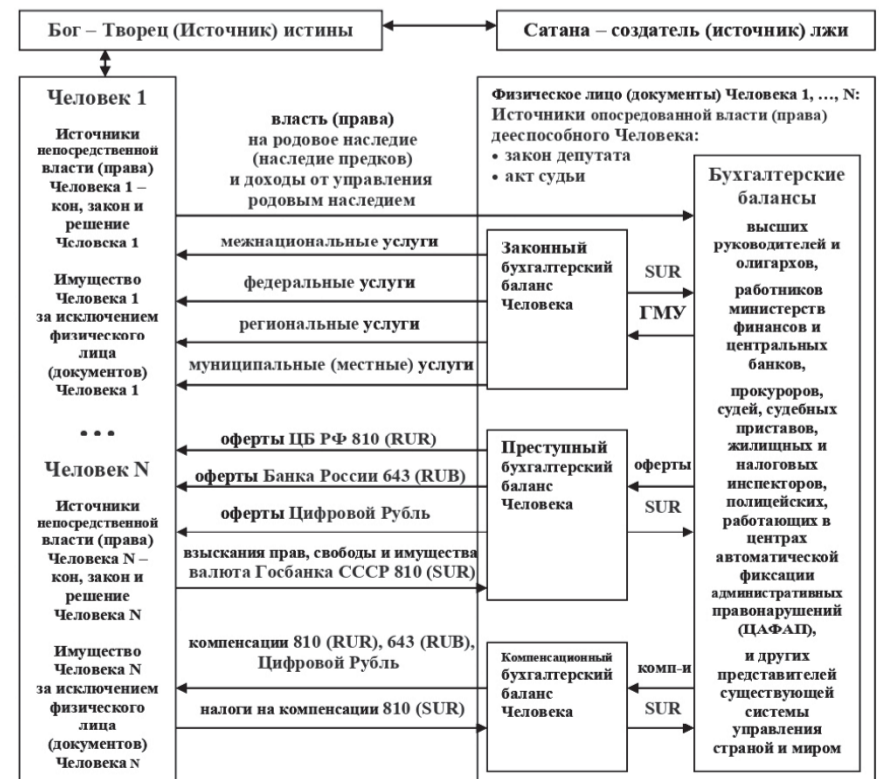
Бог – Творец (Источник) истины

Сатана – создатель (источник) лжи

Человек 1

Источники непосредственной власти (права) Человека 1 – кон, закон и решение Человека 1

Имущество Человека 1 за исключением физического лица (документов) Человека 1

• • •

Человек N

Источники непосредственной власти (права) Человека N – кон, закон и решение Человека N

Имущество Человека N за исключением физического лица (документов) Человека N

власть (права) на родовое наследие (наследие предков) и доходы от управления родовым наследием

межнациональные услуги

федеральные услуги

региональные услуги

муниципальные (местные) услуги

оферты ЦБ РФ 810 (RUR)

оферты Банка России 643 (RUB)

оферты Цифровой Рубль

взыскания прав, свободы и имущества валюта Госбанка СССР 810 (SUR)

компенсации 810 (RUR), 643 (RUB), Цифровой Рубль

налоги на компенсации 810 (SUR)

Физическое лицо (документы) Человека 1, …, N: Источники опосредованной власти (права) дееспособного Человека:
• закон депутата
• акт судьи

Законный бухгалтерский баланс Человека

SUR

ГМУ

Преступный бухгалтерский баланс Человека

оферты

SUR

Компенсационный бухгалтерский баланс Человека

комп-и

SUR

Бухгалтерские балансы

высших руководителей и олигархов,

работников министерств финансов и центральных банков,

прокуроров, судей, судебных приставов, жилищных и налоговых инспекторов, полицейских, работающих в центрах автоматической фиксации административных правонарушений (ЦАФАП),

и других представителей существующей системы управления страной и миром